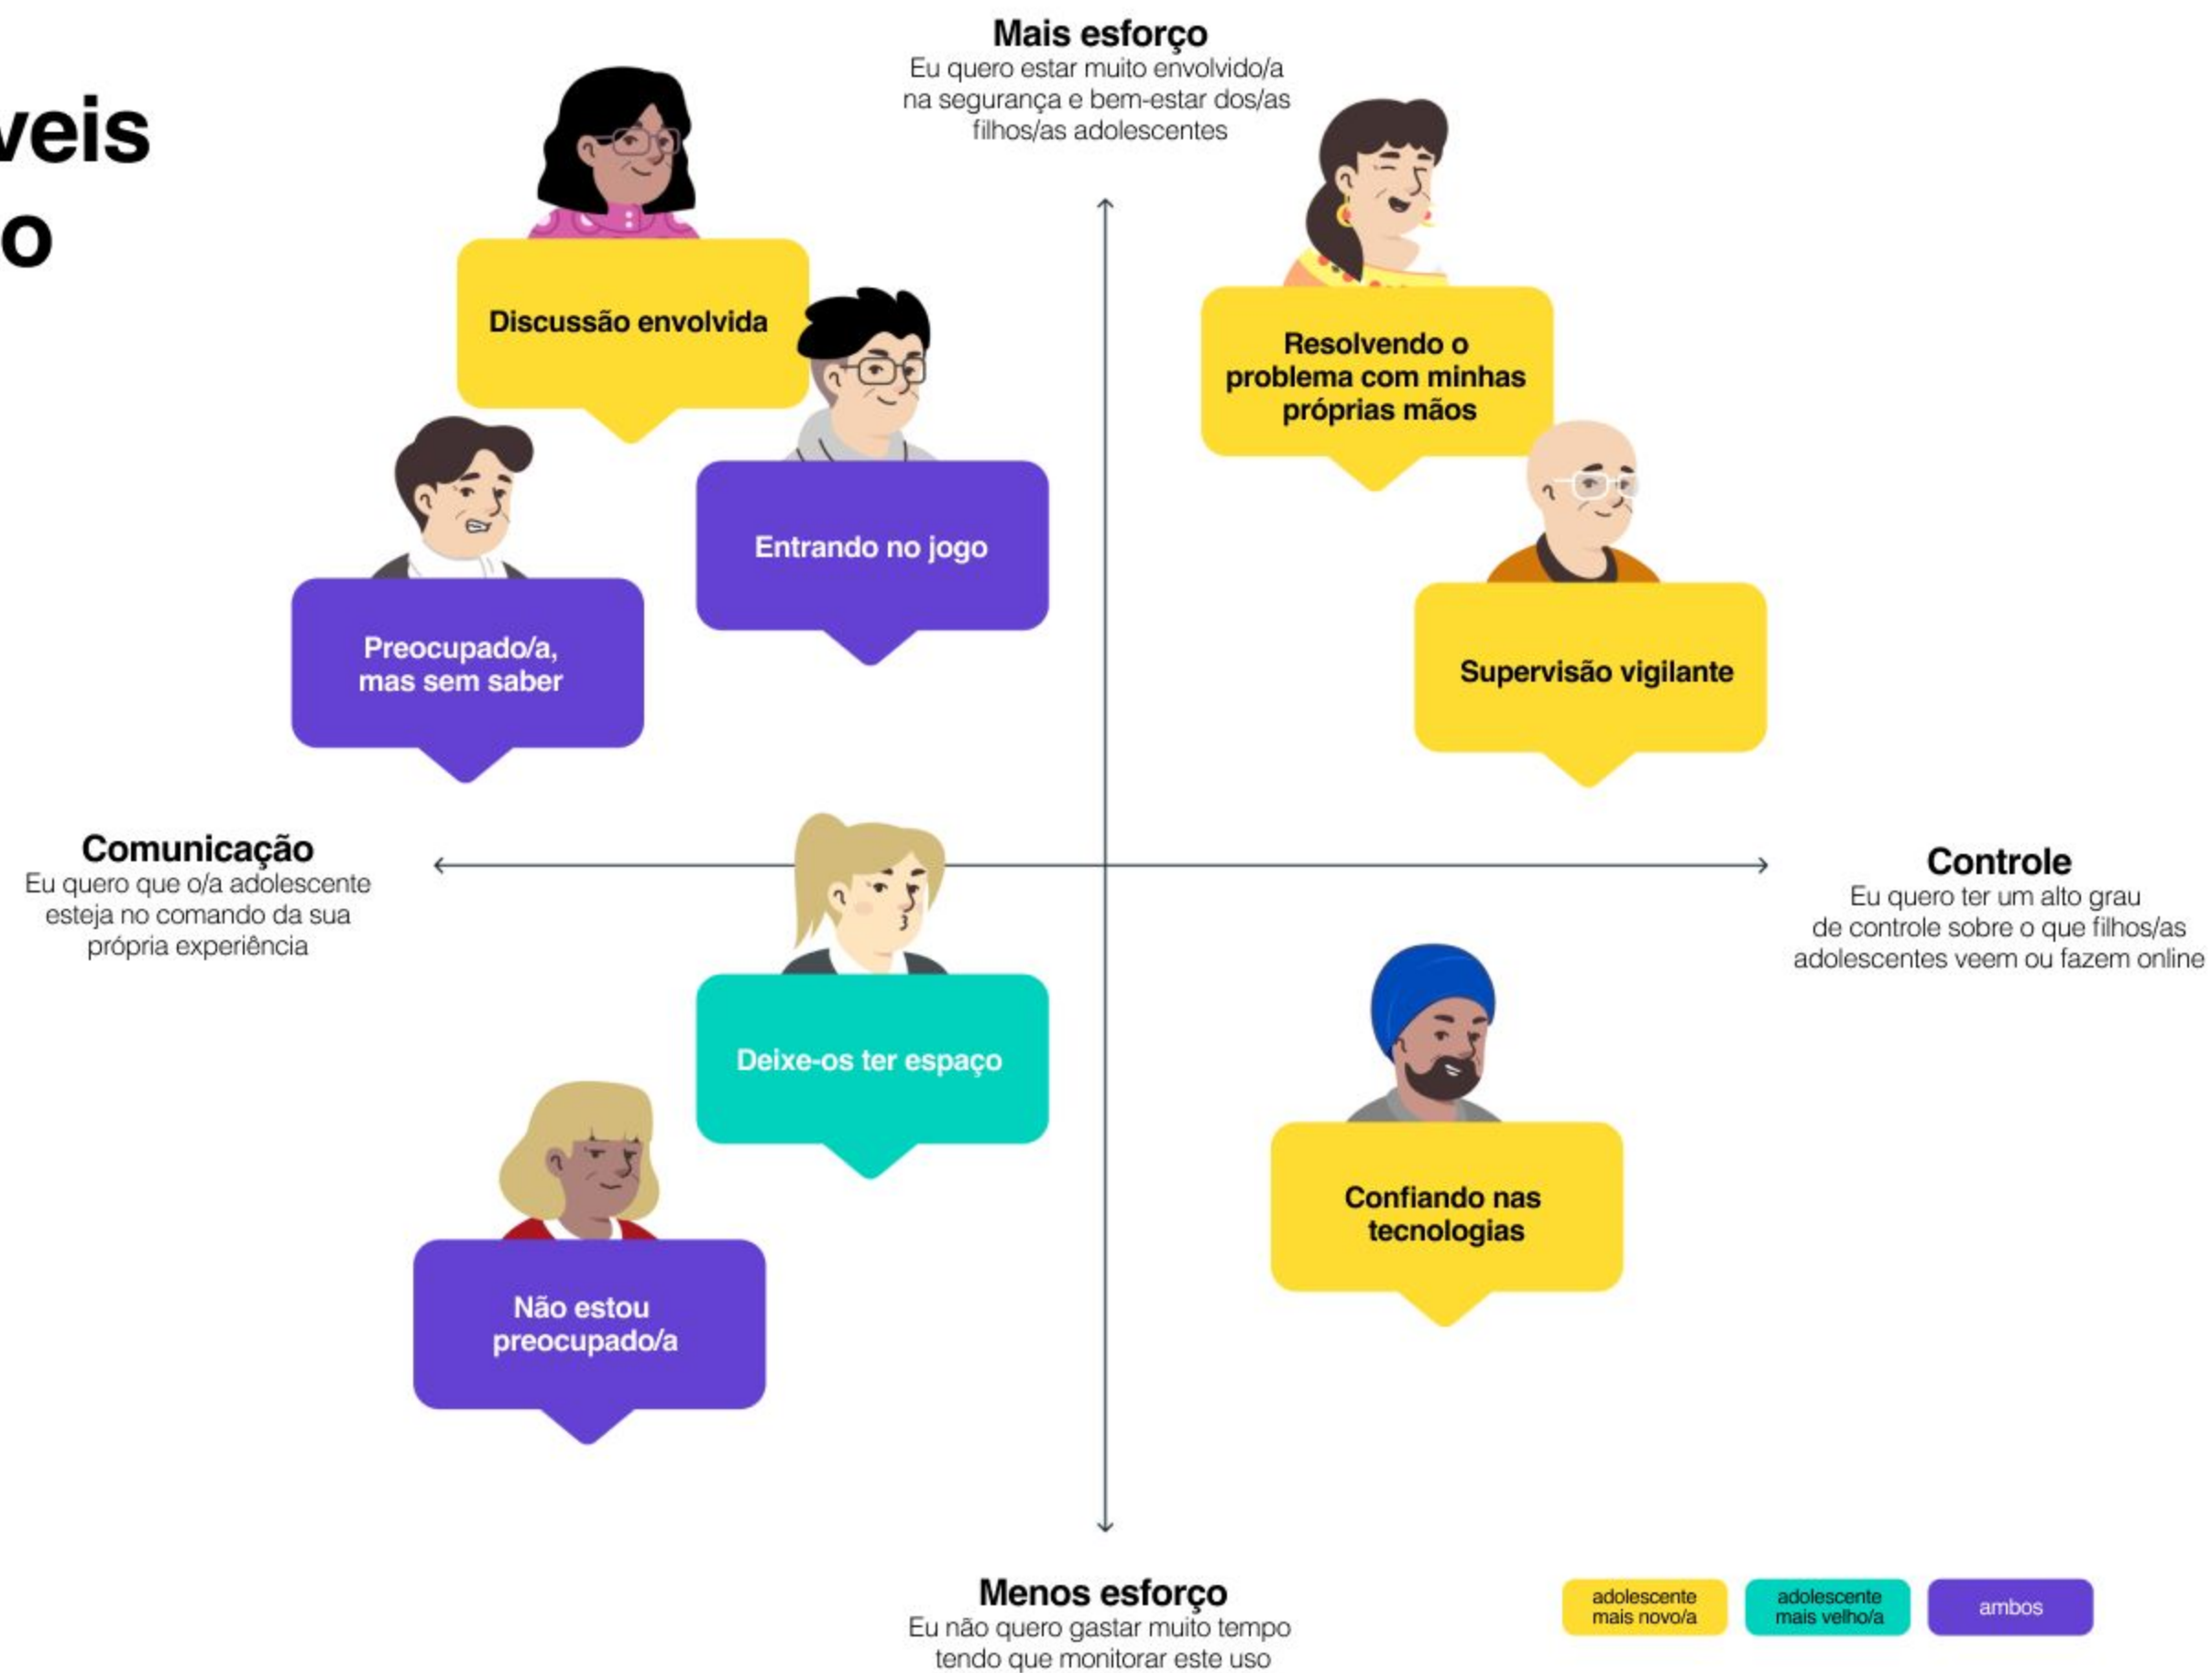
veis
o

Mais esforço
Eu quero estar muito envolvido/a na segurança e bem-estar dos/as filhos/as adolescentes

Discussão envolvida

Resolvendo o problema com minhas próprias mãos

Entrando no jogo

Preocupado/a, mas sem saber

Supervisão vigilante

Comunicação
Eu quero que o/a adolescente esteja no comando da sua própria experiência

Controle
Eu quero ter um alto grau de controle sobre o que filhos/as adolescentes veem ou fazem online

Deixe-os ter espaço

Confiando nas tecnologias

Não estou preocupado/a

Menos esforço
Eu não quero gastar muito tempo tendo que monitorar este uso

adolescente mais novo/a
adolescente mais velho/a
ambos